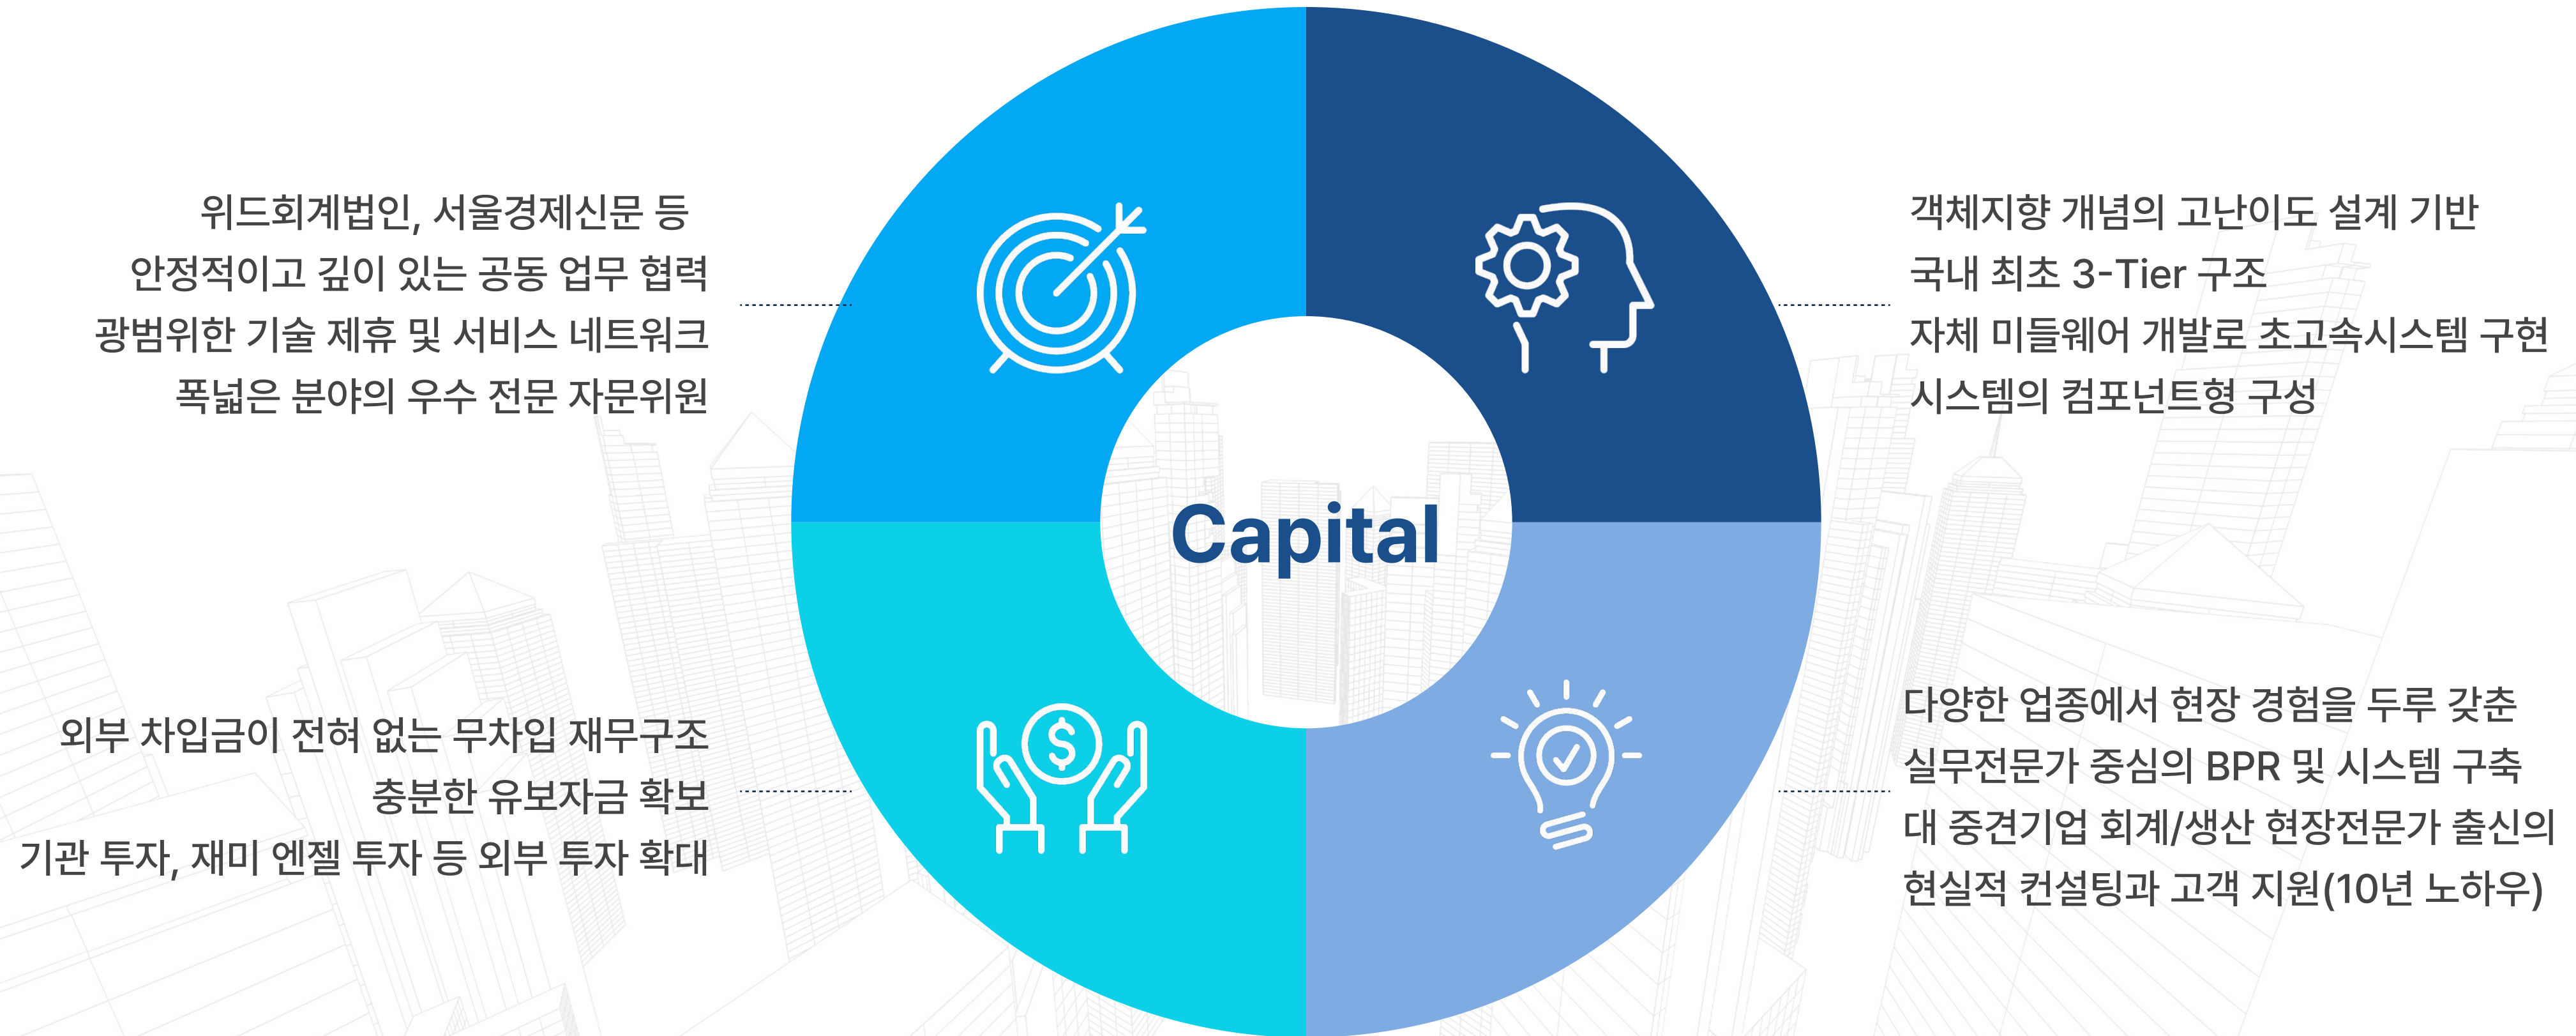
위드회계법인, 서울경제신문 등
안정적이고 깊이 있는 공동 업무 협력
광범위한 기술 제휴 및 서비스 네트워크
폭넓은 분야의 우수 전문 자문위원

객체지향 개념의 고난이도 설계 기반
국내 최초 3-Tier 구조
자체 미들웨어 개발로 초고속시스템 구현
시스템의 컴포넌트형 구성

Capital

외부 차입금이 전혀 없는 무차입 재무구조
충분한 유보자금 확보
기관 투자, 재미 엔젤 투자 등 외부 투자 확대

다양한 업종에서 현장 경험을 두루 갖춘
실무전문가 중심의 BPR 및 시스템 구축
대 중견기업 회계/생산 현장전문가 출신의
현실적 컨설팅과 고객 지원(10년 노하우)